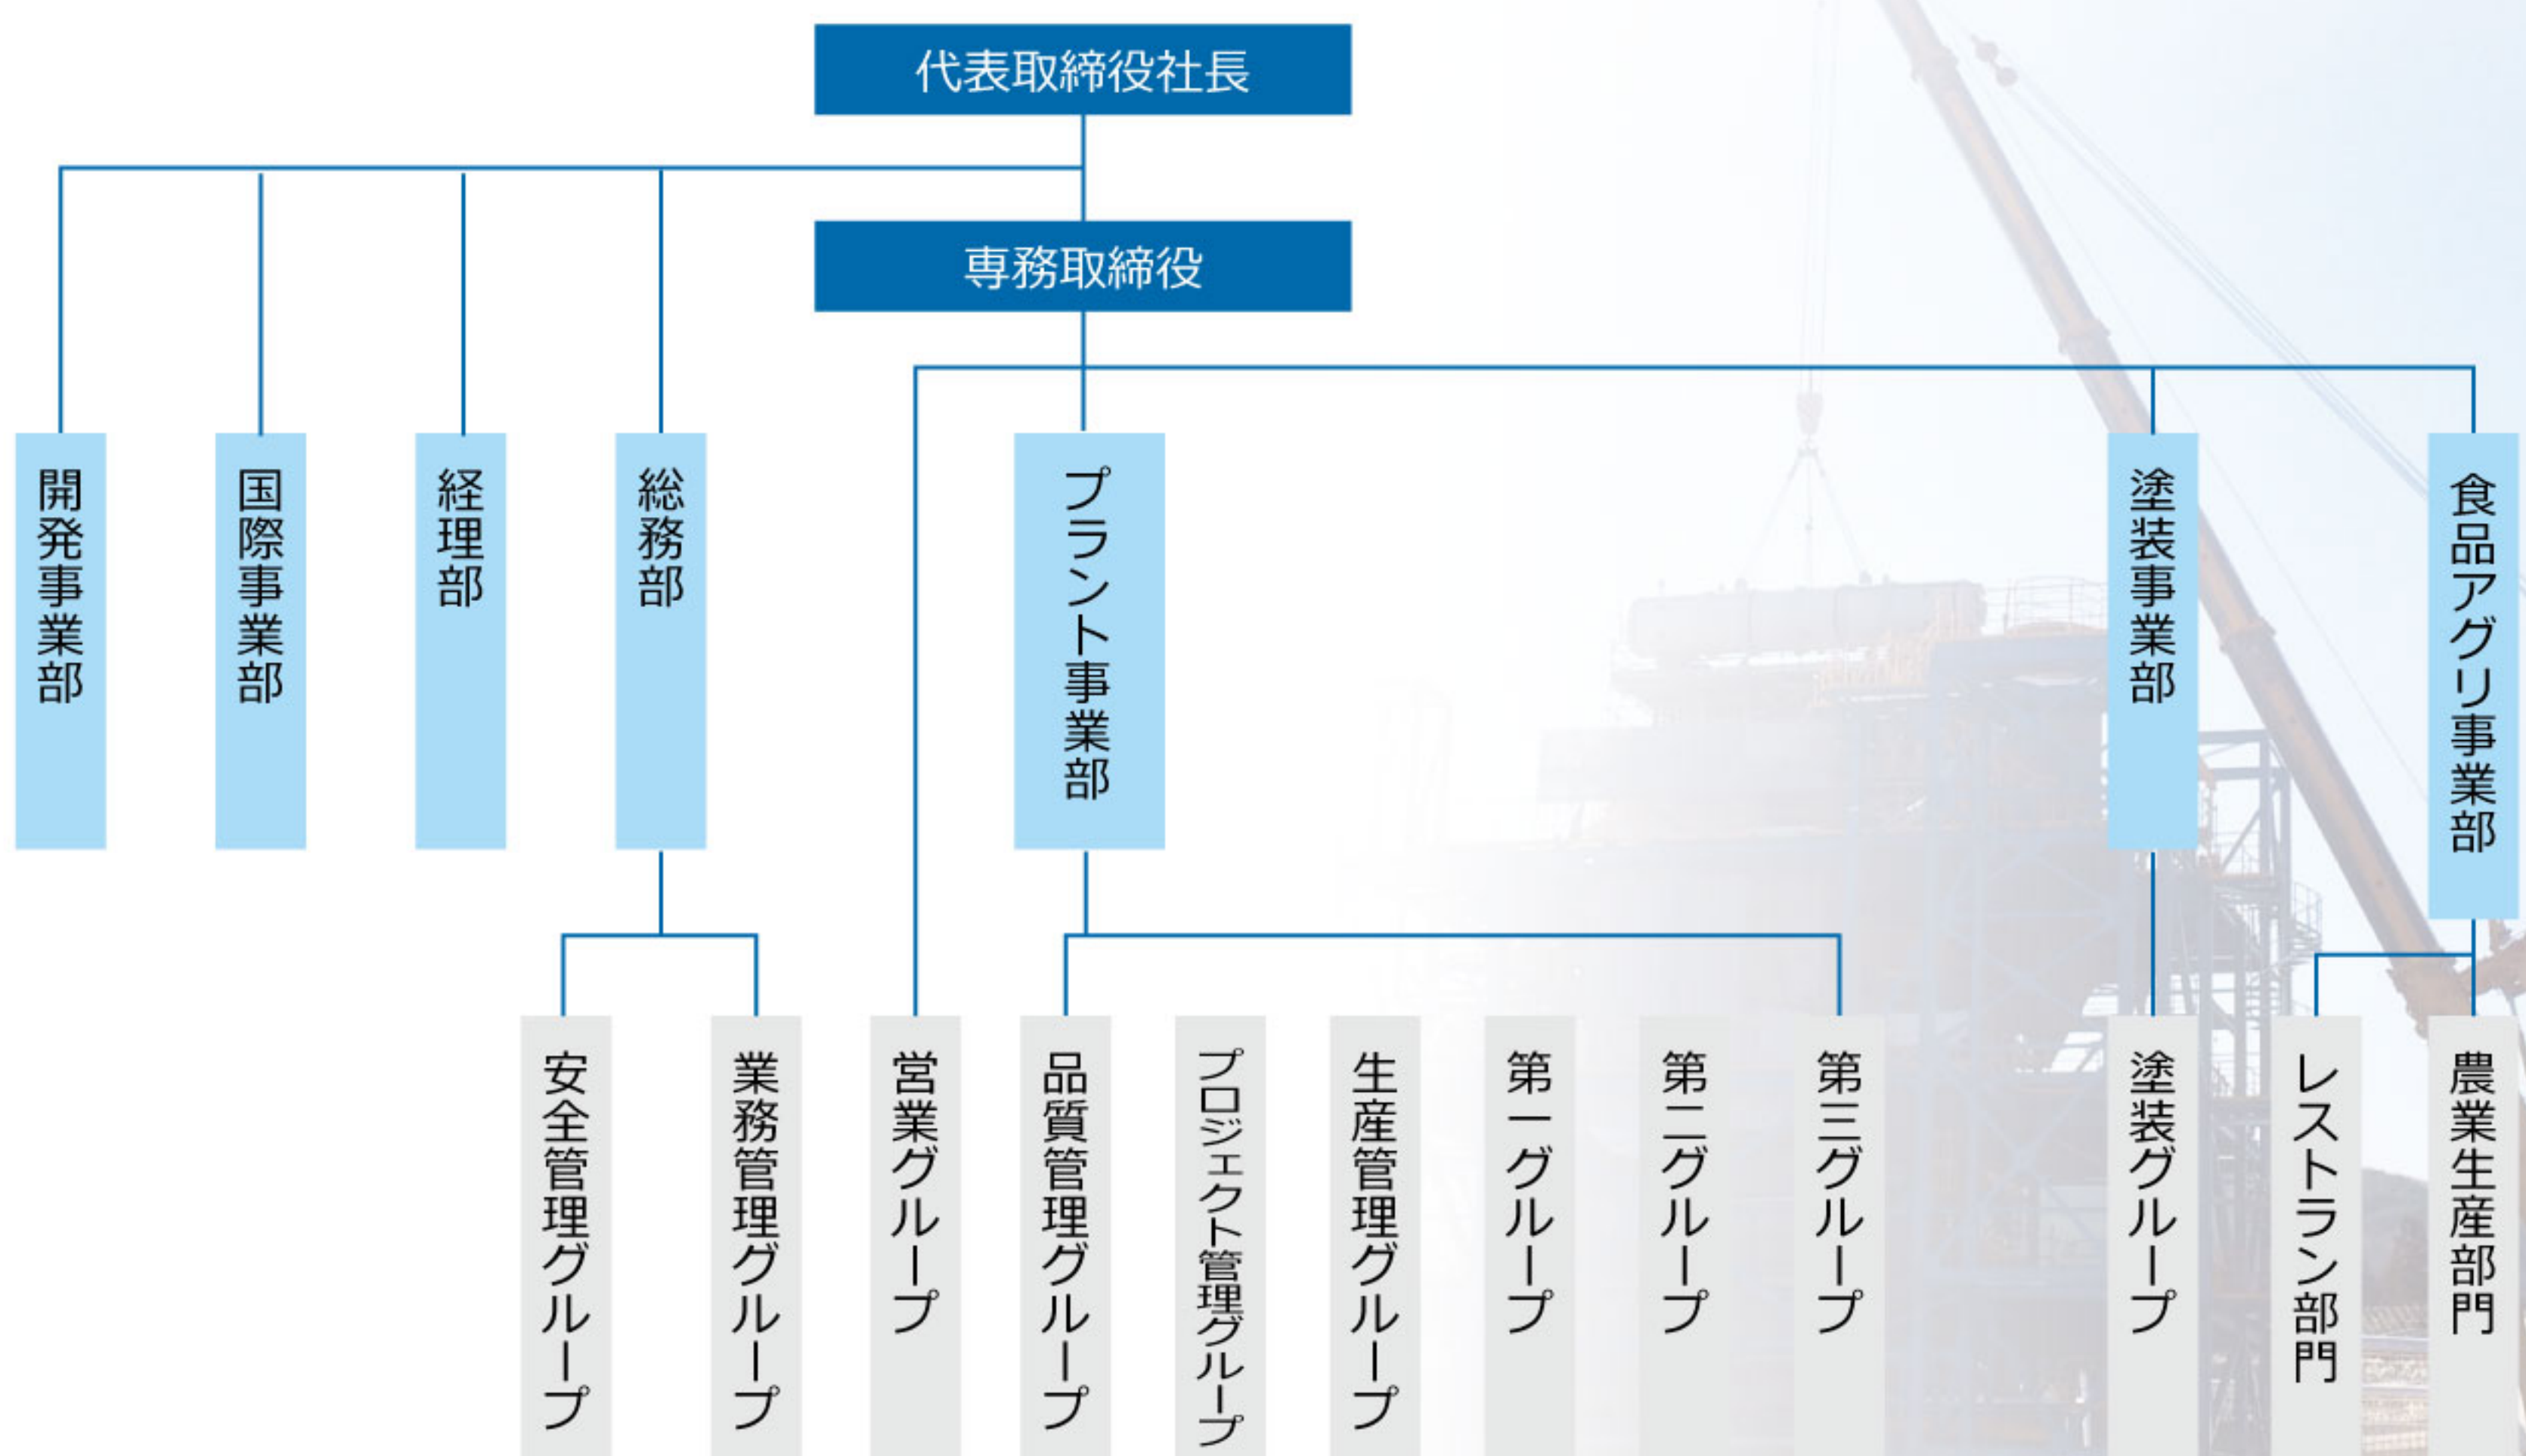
代表取締役社長

専務取締役

開発事業部

国際事業部

経理部

総務部

プラント事業部

塗装事業部

食品アグリ事業部

安全管理グループ

業務管理グループ

営業グループ

品質管理グループ

プロジェクト管理グループ

生産管理グループ

第一グループ

第二グループ

第三グループ

塗装グループ

レストラン部門

農業生産部門